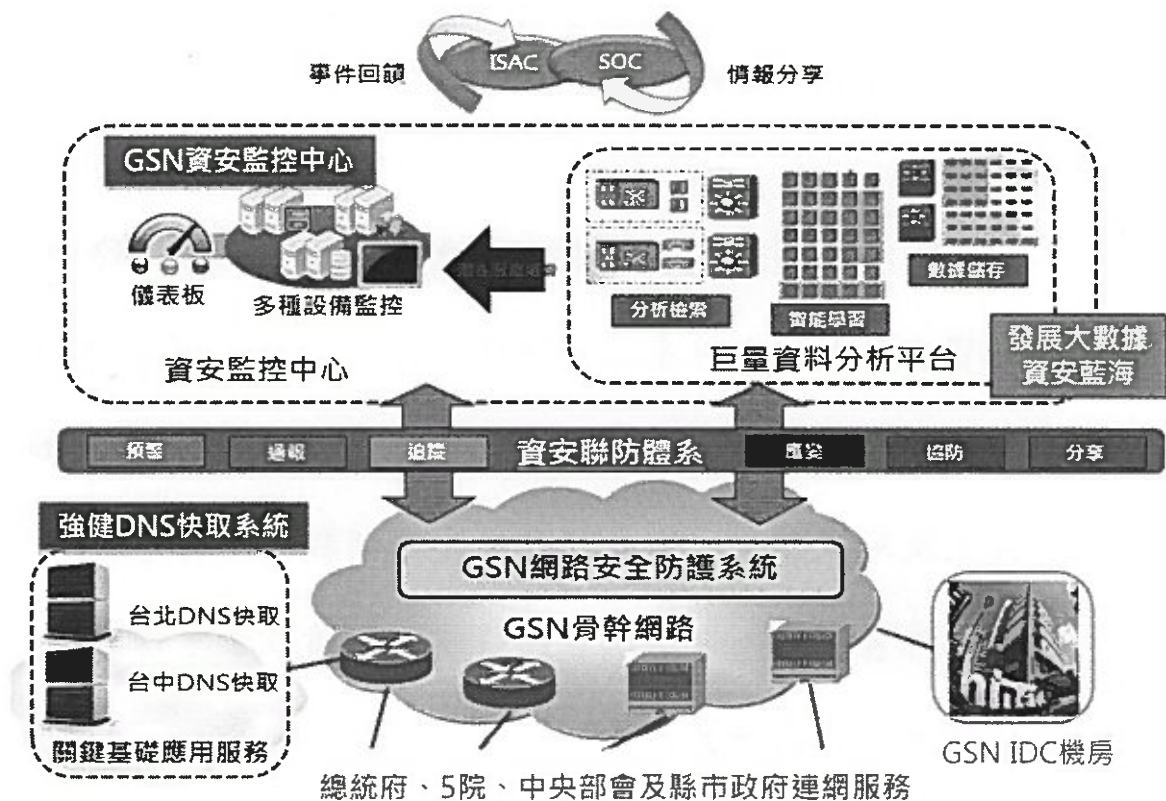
事件回饋

ISAC

SOC

情報分享

GSN資安監控中心

儀表板

多種設備監控

資安監控中心

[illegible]

分析檢索

智能學習

數據儲存

巨量資料分析平台

發展大數據資安藍海

預警

通報

追蹤

資安聯防體系

應變

協防

分享

強健DNS快取系統

台北DNS快取

台中DNS快取

關鍵基礎應用服務

GSN網路安全防護系統

GSN骨幹網路

GSN IDC機房

總統府、5院、中央部會及縣市政府連網服務